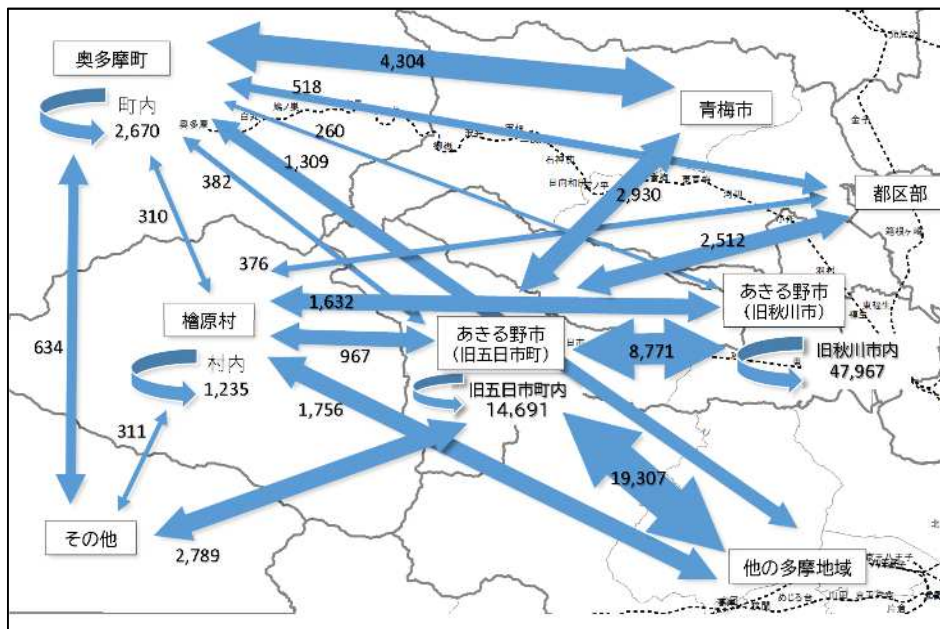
奥多摩町
4,304
518
町内
2,670
260
青梅市
1,309
382
2,930
都区部
310
2,512
376
あきる野市
(旧秋川市)
1,632
檜原村
あきる野市
(旧五日市町)
634
967
8,771
旧秋川市内
47,967
村内
1,235
1,756
旧五日市町内
14,691
311
19,307
その他
2,789
他の多摩地域